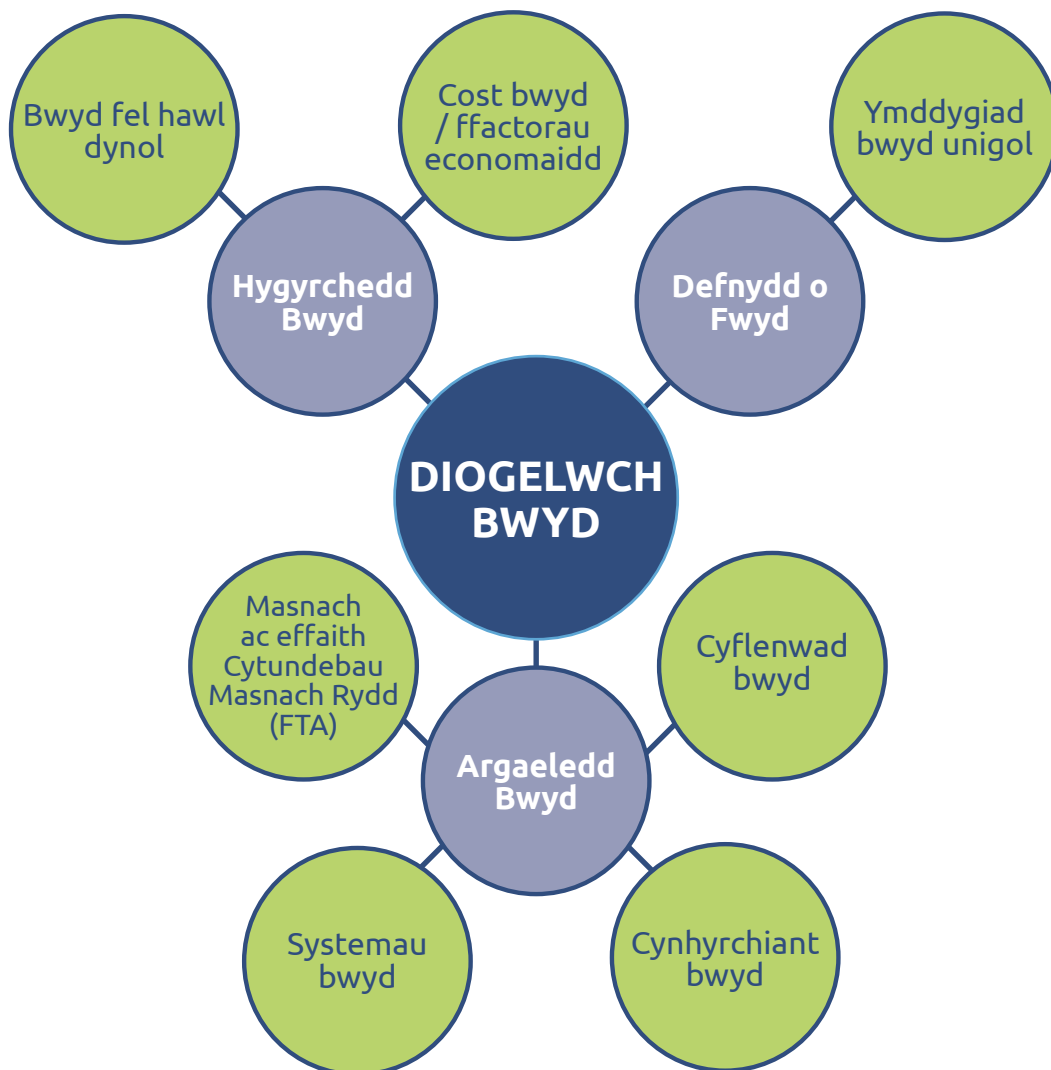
Bwyd fel hawl dynol

Cost bwyd / ffactorau economaidd

Ymddygiad bwyd unigol

Hygyrchedd Bwyd

Defnydd o Fwyd

DIOGELWCH BWYD

Masnach ac effaith Cytundebau Masnach Rydd (FTA)

Cyflenwad bwyd

Argaeledd Bwyd

Systemau bwyd

Cynhyrchiant bwyd